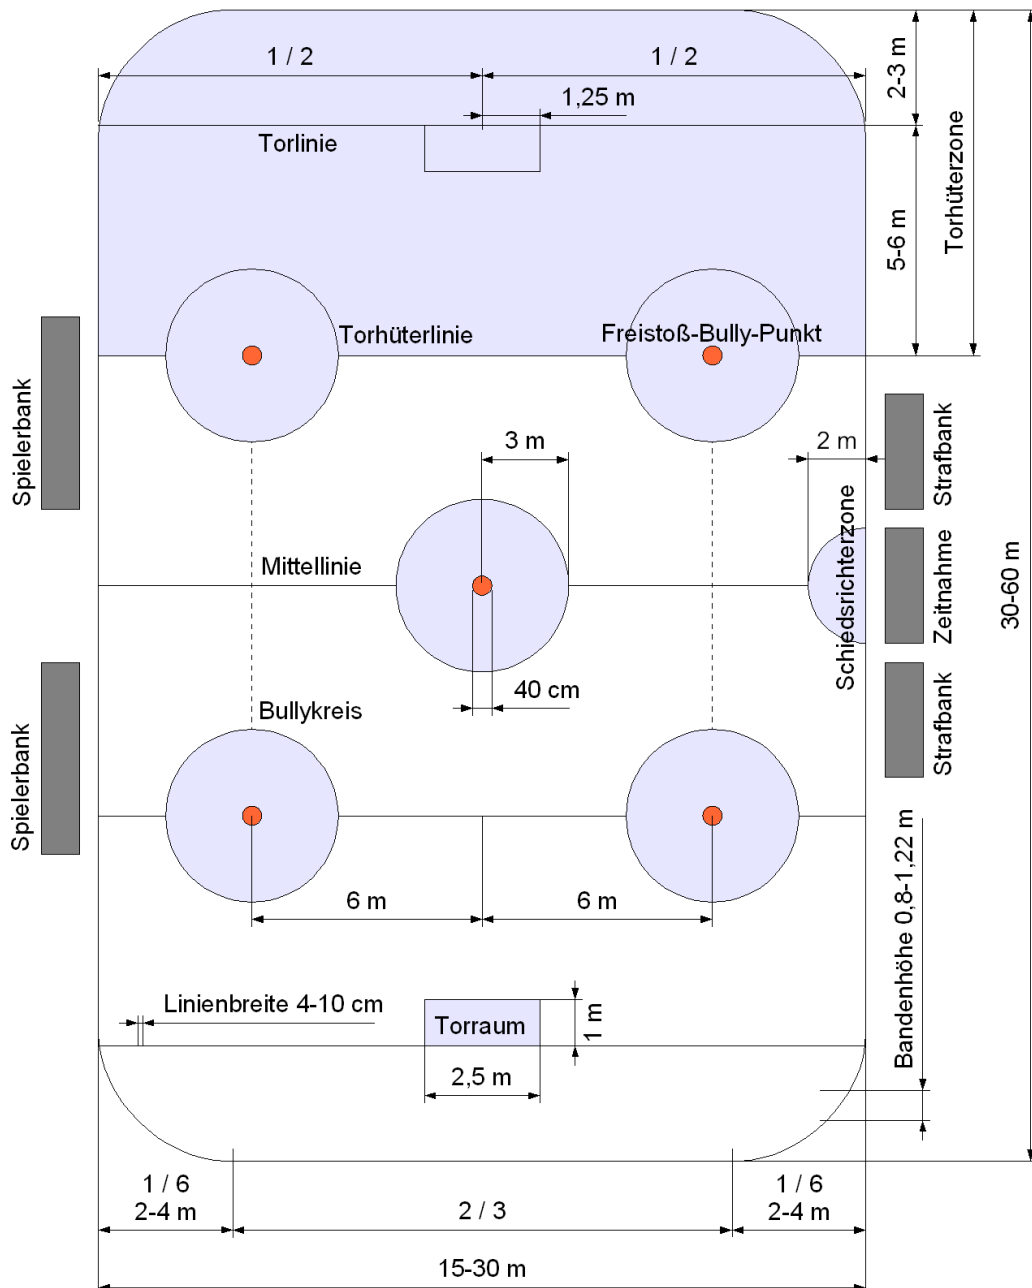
1 / 2
1 / 2
2-3 m
1,25 m
Torlinie
Torhüterzone
5-6 m
Torhüterlinie
Freistoß-Bully-Punkt
Spielerbank
3 m
2 m
Strafbank
Schiedsrichterzone
Mittellinie
Zeitnahme
30-60 m
40 cm
Bullykreis
Strafbank
Spielerbank
Bandenhöhe 0,8-1,22 m
6 m
6 m
Linienbreite 4-10 cm
Torraum
1 m
2,5 m
1 / 6
2-4 m
2 / 3
1 / 6
2-4 m
15-30 m